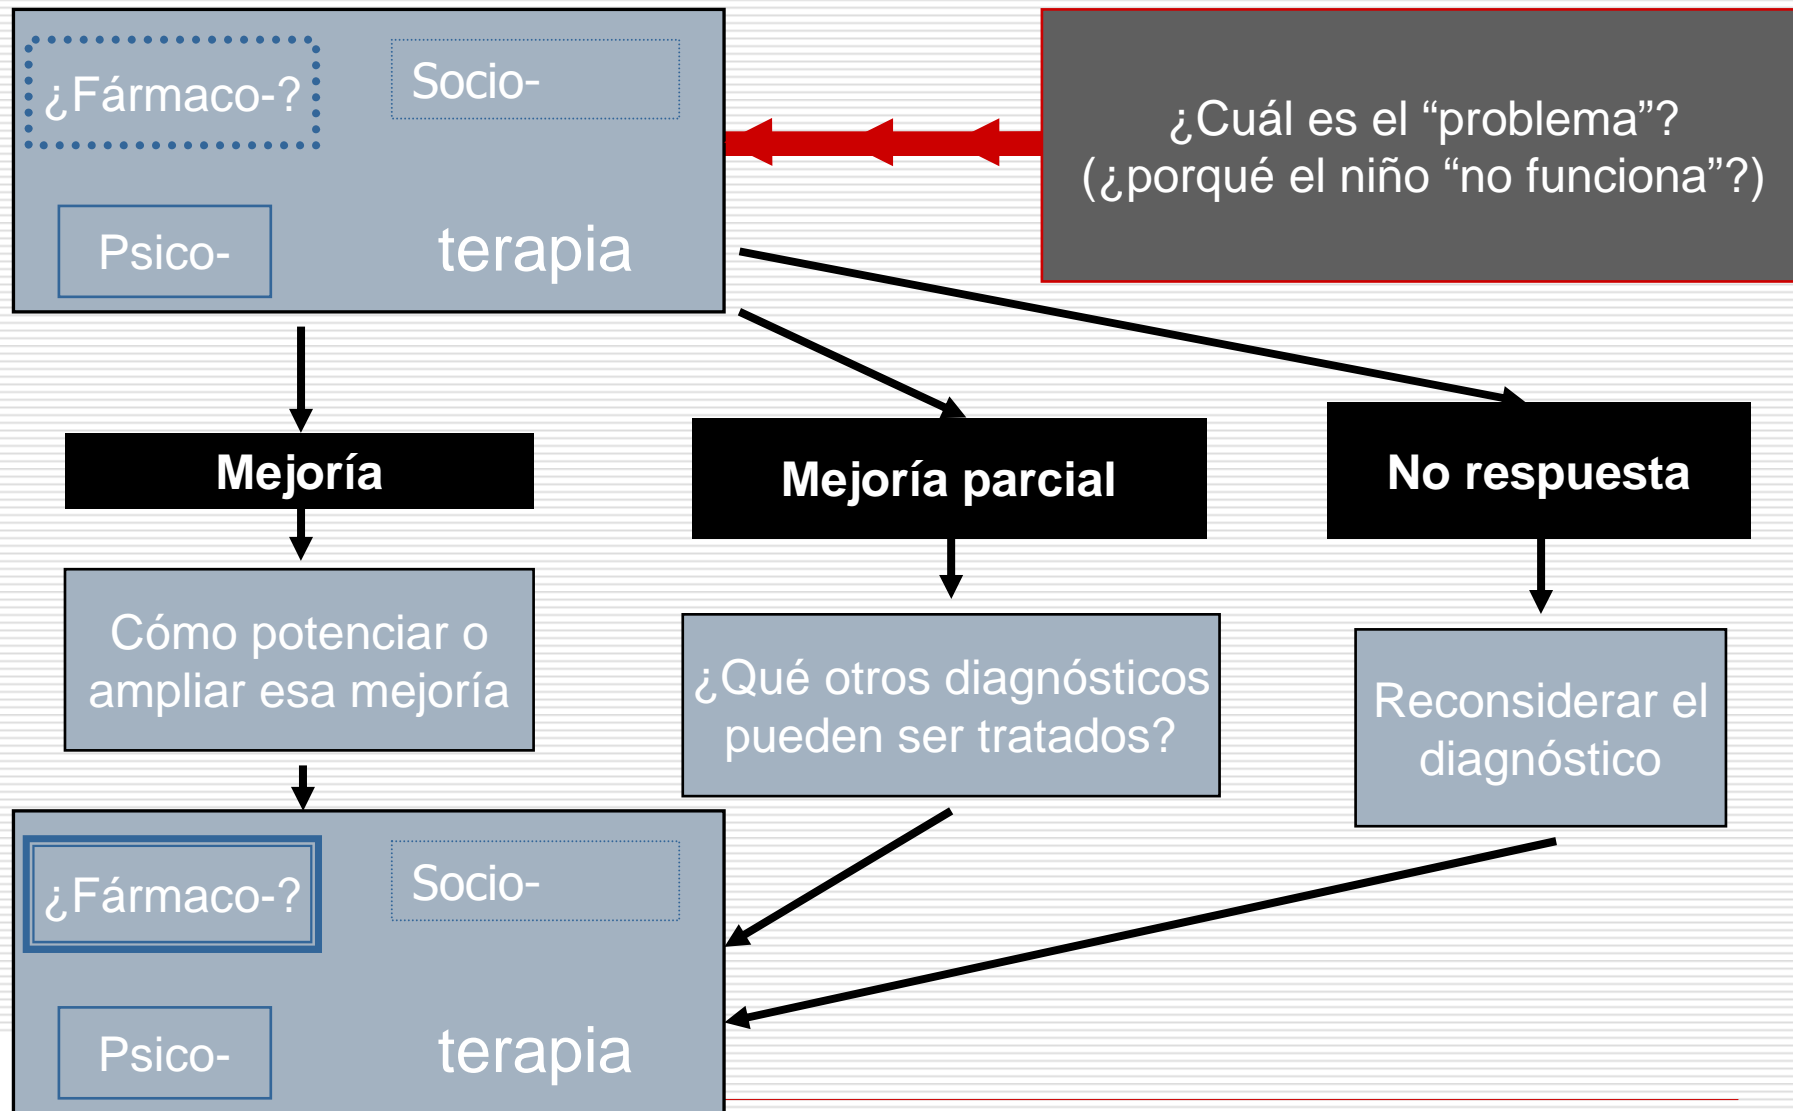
¿Fármaco-?

Socio-

Psico-

terapia

¿Cuál es el “problema”? (¿porqué el niño “no funciona”?)

Mejoría

Mejoría parcial

No respuesta

Cómo potenciar o ampliar esa mejoría

¿Qué otros diagnósticos pueden ser tratados?

Reconsiderar el diagnóstico

¿Fármaco-?

Socio-

Psico-

terapia